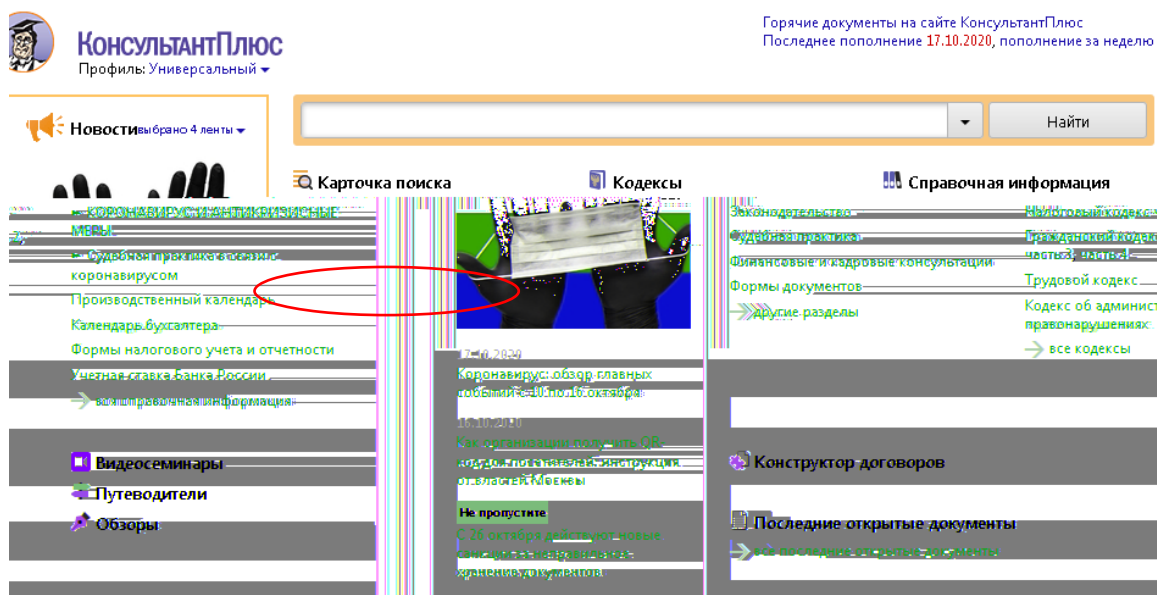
КонсультантПлюс
Профиль: Универсальный

Горячие документы на сайте КонсультантПлюс
Последнее пополнение 17.10.2020, пополнение за неделю

Новости выбрано 4 ленты

Найти

Карточка поиска
Кодексы
Справочная информация

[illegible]
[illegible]
Судебная практика в связи с коронавирусом
Производственный календарь
Календарь бухгалтера
Формы налогового учета и отчетности
Учетная ставка Банка России
все справочная информация

17.10.2020
Коронавирус: обзор главных событий с 10 по 16 октября
16.10.2020
Как организации получить QR-код: пошаговая инструкция от властей Москвы
Не пропустите
С 26 октября действуют новые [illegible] хранения документов

Законодательство
Судебная практика
Финансовые и кадровые консультации
Формы документов
другие разделы

Налоговый кодекс
Гражданский кодекс часть 1, часть 2
Трудовой кодекс
Кодекс об административных правонарушениях
все кодексы

Видеосеминары
Путеводители
Обзоры

Конструктор договоров

Последние открытые документы
все последние открытые документы